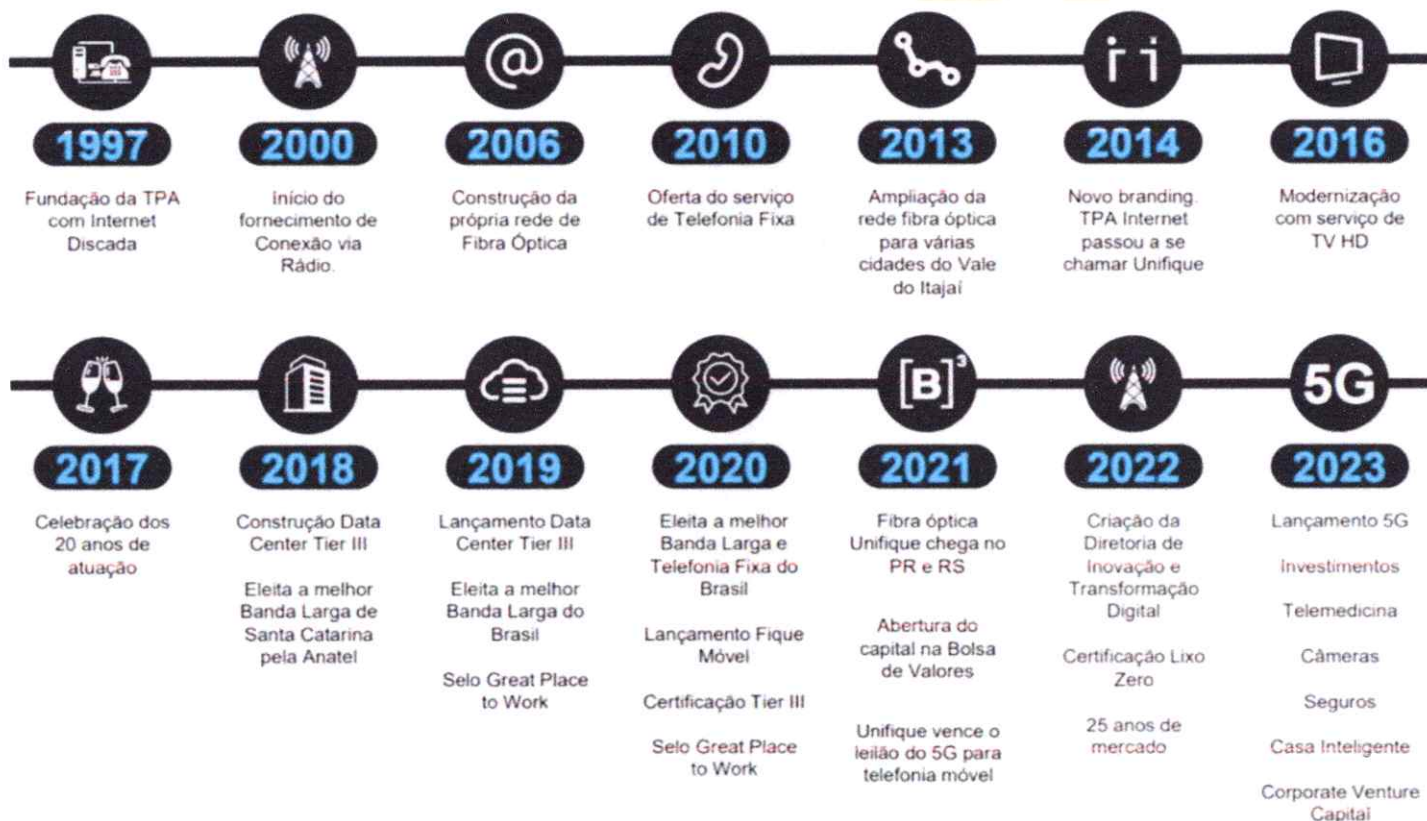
1997
Fundação da TPA com Internet Discada

2000
Início do fornecimento de Conexão via Rádio.

2006
Construção da própria rede de Fibra Óptica

2010
Oferta do serviço de Telefonia Fixa

2013
Ampliação da rede fibra óptica para várias cidades do Vale do Itajaí

2014
Novo branding. TPA Internet passou a se chamar Unifique

2016
Modernização com serviço de TV HD

2017
Celebração dos 20 anos de atuação

2018
Construção Data Center Tier III

Eleita a melhor Banda Larga de Santa Catarina pela Anatel

2019
Lançamento Data Center Tier III

Eleita a melhor Banda Larga do Brasil

Selo Great Place to Work

2020
Eleita a melhor Banda Larga e Telefonia Fixa do Brasil

Lançamento Fique Móvel

Certificação Tier III

Selo Great Place to Work

[B]³
2021
Fibra óptica Unifique chega no PR e RS

Abertura do capital na Bolsa de Valores

Unifique vence o leilão do 5G para telefonia móvel

2022
Criação da Diretoria de Inovação e Transformação Digital

Certificação Lixo Zero

25 anos de mercado

5G
2023
Lançamento 5G

Investimentos

Telemedicina

Câmeras

Seguros

Casa Inteligente

Corporate Venture Capital